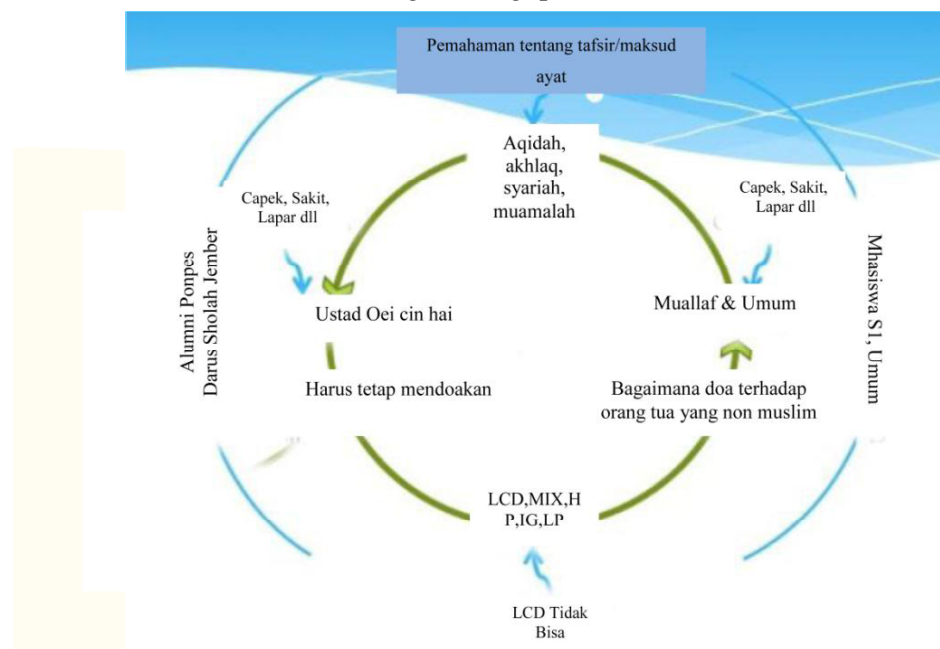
Pemahaman tentang tafsir/maksud ayat

Aqidah, akhlaq, syariah, muamalah

Capek, Sakit, Lapar dll

Capek, Sakit, Lapar dll

Alumni Ponpes Darus Sholah Jember

Ustad Oei cin hai

Muallaf & Umum

Mhasiswa S1, Umum

Harus tetap mendoakan

Bagaimana doa terhadap orang tua yang non muslim

LCD,MIX,HP,IG,LP

LCD Tidak Bisa